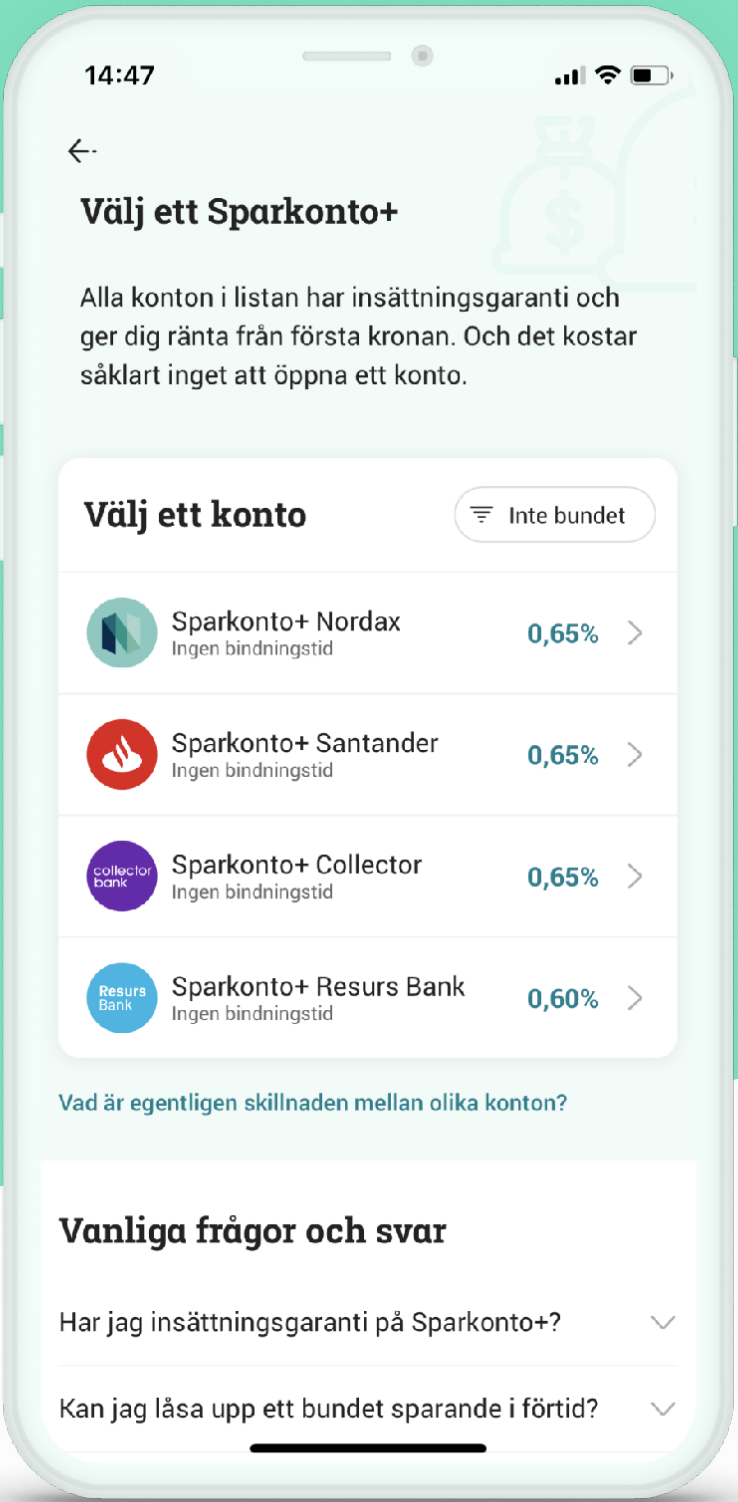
14:47

←

Välj ett Sparkonto+

Alla konton i listan har insättningsgaranti och ger dig ränta från första kronan. Och det kostar såklart inget att öppna ett konto.

Välj ett konto

Inte bundet

Sparkonto+ Nordax
Ingen bindningstid
0,65%

Sparkonto+ Santander
Ingen bindningstid
0,65%

collector bank
Sparkonto+ Collector
Ingen bindningstid
0,65%

Resurs Bank
Sparkonto+ Resurs Bank
Ingen bindningstid
0,60%

Vad är egentligen skillnaden mellan olika konton?

Vanliga frågor och svar

Har jag insättningsgaranti på Sparkonto+?

Kan jag låsa upp ett bundet sparande i förtid?